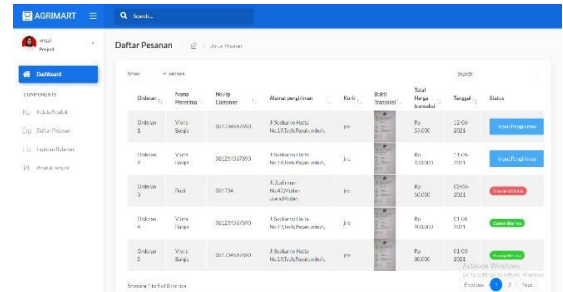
AGRIMART

Search...

Anggi
Penjual

Dashboard

COMPONENTS

Kelola Produk

Daftar Pesanan

Laporan Bulanan

Produk terjual

Daftar Pesanan

Daftar Pesanan

Show 10 entries

Search:

| Orderan | Nama Pemesan | No Hp Customer | Alamat pengiriman | Kurir | Bukti Transaksi | Total Harga transaksi | Tanggal | Status |
|---|---|---|---|---|---|---|---|---|
| Orderan 1 | Vicro Banjo | 081234567890 | Jl Soekarno Hatta No.1 Tlk.Pepaya.Indah | jne | | Rp 57.000 | 12-06-2021 | Input Pengiriman |
| Orderan 2 | Vicro Banjo | 081234567890 | Jl Soekarno Hatta No.1 Tlk.Pepaya.Indah | jne | | Rp 100.000 | 11-06-2021 | Input Pengiriman |
| Orderan 3 | Budi | 081234 | Jl. Sudirman No.42 Medan | jne | | Rp 50.000 | 02-06-2021 | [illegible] |
| Orderan 4 | Vicro Banjo | 081234567890 | Jl Soekarno Hatta No.1 Tlk.Pepaya.Indah | jne | | Rp 100.000 | 01-06-2021 | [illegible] |
| Orderan 5 | Vicro Banjo | 081234567890 | Jl Soekarno Hatta No.1 Tlk.Pepaya.Indah | jne | | Rp 80.000 | 01-06-2021 | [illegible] |

Showing 1 to 5 of 5 entries

Activate Windows
Go to Settings to activate Windows.

Previous 1 2 Next